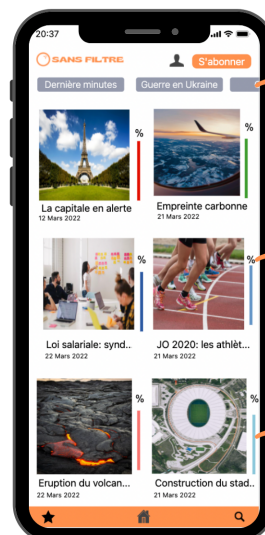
20:37

SANS FILTRE

S'abonner

Dernière minutes

Guerre en Ukraine

%

La capitale en alerte
12 Mars 2022

%

Empreinte carbonne
21 Mars 2022

%

Loi salariale: synd...
22 Mars 2022

%

JO 2020: les athlèt...
21 Mars 2022

%

Eruption du volcan...
22 Mars 2022

%

Construction du stad...
21 Mars 2022